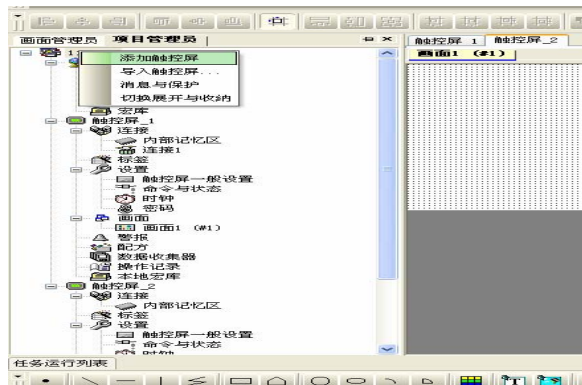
画面管理员 项目管理员

添加触控屏
导入触控屏...
消息与保护
切换展开与收纳

宏库
触控屏_1
连接
内部记忆区
连接1
标签
设置
触控屏一般设置
命令与状态
时钟
密码
画面
画面1 (#1)
警报
配方
数据收集器
操作记录
本地宏库
触控屏_2
连接
内部记忆区
标签
设置
触控屏一般设置
命令与状态
时钟

触控屏_1 触控屏_2
画面1 (#1)

任务运行列表